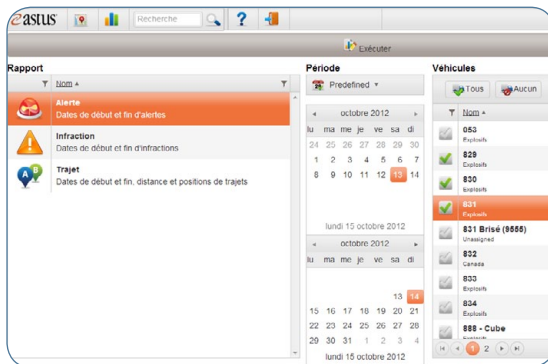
astus Recherche ? 

Exécuter

Rapport

Nom ▲

Alerte
Dates de début et fin d'alertes

Infraction
Dates de début et fin d'infractions

Trajet
Dates de début et fin, distance et positions de trajets

Période

Predefined ▾

◂ octobre 2012 ▸

| lu | ma | me | je | ve | sa | di |
|---|---|---|---|---|---|---|
| 24 | 25 | 26 | 27 | 28 | 29 | 30 |
| 1 | 2 | 3 | 4 | 5 | 6 | 7 |
| 8 | 9 | 10 | 11 | 12 | 13 | 14 |

lundi 15 octobre 2012

◂ octobre 2012 ▸

| lu | ma | me | je | ve | sa | di |
|---|---|---|---|---|---|---|
| | | | | | 13 | 14 |
| 15 | 16 | 17 | 18 | 19 | 20 | 21 |
| 22 | 23 | 24 | 25 | 26 | 27 | 28 |
| 29 | 30 | 31 | 1 | 2 | 3 | 4 |

lundi 15 octobre 2012

Véhicules

Tous Aucun

Nom ▲

053
Explosifs

829
Explosifs

830
Explosifs

831
Explosifs

831 Brisé (9555)
Unassigned

832
Canada

833
Explosifs

834
Explosifs

888 - Cube
Explosifs

1 2